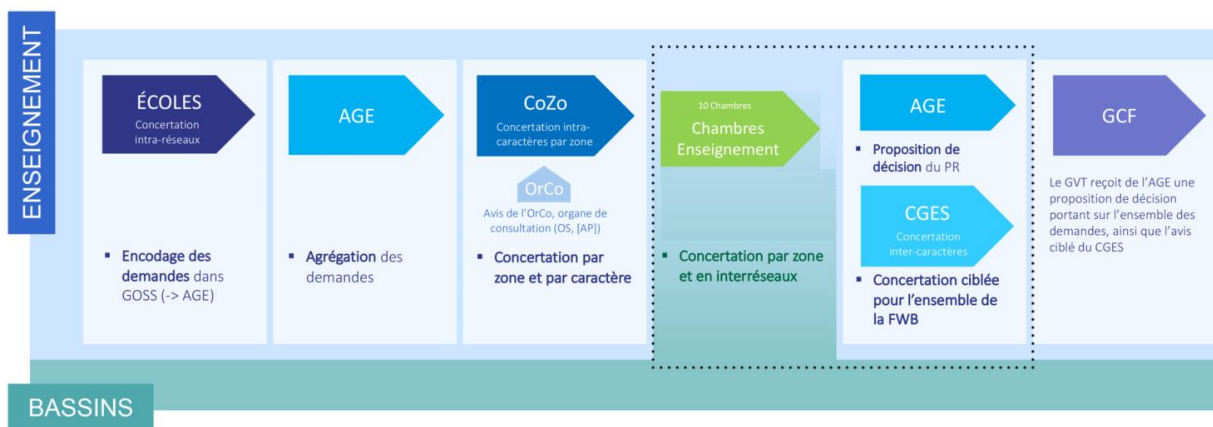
ENSEIGNEMENT

ÉCOLES
Concertation intra-réseaux

▪ Encodage des demandes dans GOSS (-> AGE)

AGE

▪ Agrégation des demandes

CoZo
Concertation intra-caractères par zone

OrCo
Avis de l'OrCo, organe de consultation (OS, [AP])

▪ Concertation par zone et par caractère

10 Chambres
Chambres Enseignement

▪ Concertation par zone et en interréseaux

AGE

▪ Proposition de décision du PR

CGES
Concertation inter-caractères

▪ Concertation ciblée pour l'ensemble de la FWB

GCF

Le GVT reçoit de l'AGE une proposition de décision portant sur l'ensemble des demandes, ainsi que l'avis ciblé du CGES

BASSINS